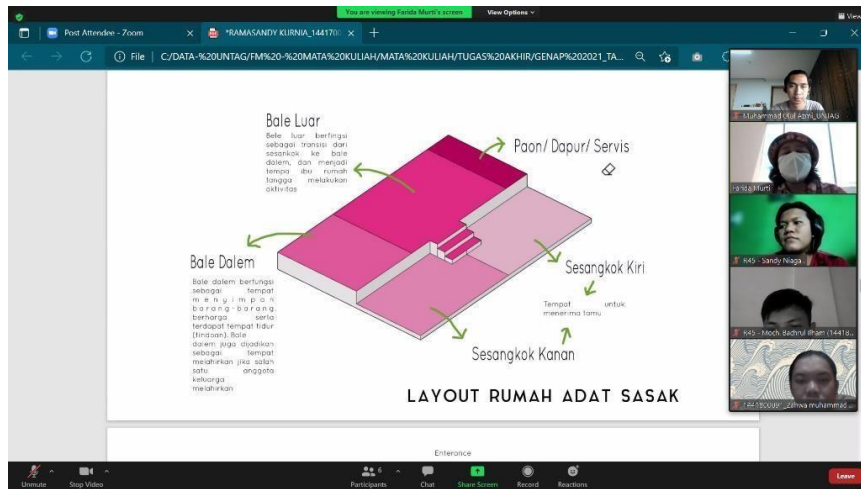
You are viewing Farida Murti's screen View Options

Post Attendee - Zoom

*RAMASANDY KURNIA_144170

File | C:/DATA-%20UNTAG/FM%20-%20MATA%20KULIAH/MATA%20KULIAH/TUGAS%20AKHIR/GENAP%202021_TA...

Bale Luar

Bale luar berfungsi sebagai transisi dari sesangkok ke bale dalem, dan menjadi tempat ibu rumah tangga melakukan aktivitas

Paon/ Dapur/ Servis

Bale Dalem

Bale dalem berfungsi sebagai tempat menyimpan barang-barang berharga serta terdapat tempat tidur (tindoan). Bale dalem juga dijadikan sebagai tempat melahirkan jika salah satu anggota keluarga melahirkan

Sesangkok Kiri

Tempat untuk menerima tamu

Sesangkok Kanan

LAYOUT RUMAH ADAT SASAK

Enterance

Muhammad Ubul Azmi_UNTAG

Farida Murti

K45 - Sandy Niaga

K45 - Moch. Bachrul Ilham (14418...

1441800... Zahwa muhammad...

Unmute Stop Video Participants 6 Chat Share Screen Record Reactions Leave